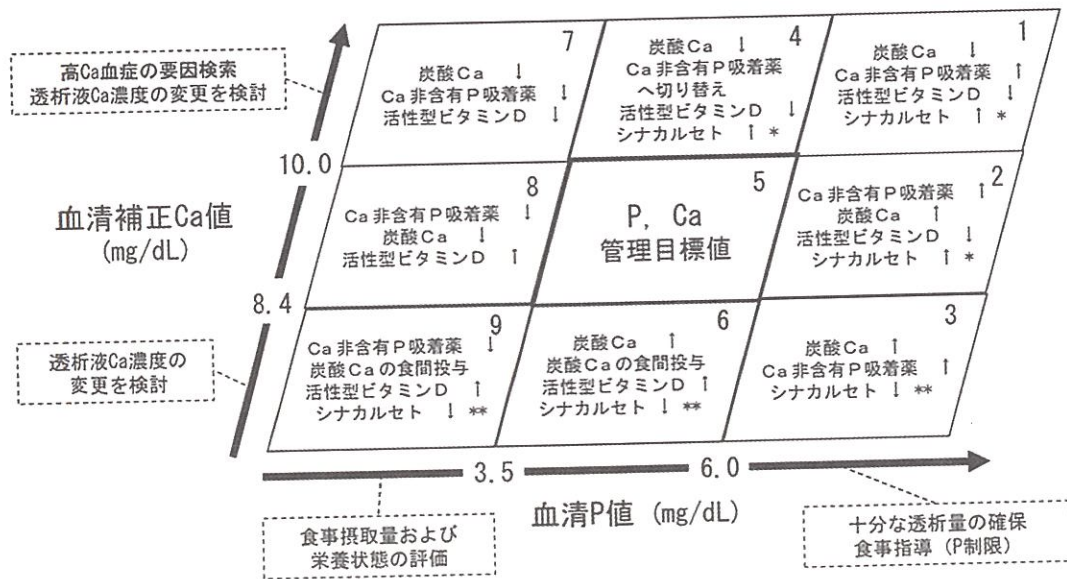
高Ca血症の要因検索
透析液Ca濃度の変更を検討

7
炭酸Ca ↓
Ca非含有P吸着薬 ↓
活性型ビタミンD ↓

4
炭酸Ca ↓
Ca非含有P吸着薬へ切り替え
活性型ビタミンD ↓
シナカルセト ↑ *

1
炭酸Ca ↓
Ca非含有P吸着薬 ↑
活性型ビタミンD ↓
シナカルセト ↑ *

10.0

血清補正Ca値
(mg/dL)

8
Ca非含有P吸着薬 ↓
炭酸Ca ↓
活性型ビタミンD ↑

5
P, Ca
管理目標値

2
Ca非含有P吸着薬 ↑
炭酸Ca ↑
活性型ビタミンD ↓
シナカルセト ↑ *

8.4

透析液Ca濃度の
変更を検討

9
Ca非含有P吸着薬 ↓
炭酸Caの食間投与
活性型ビタミンD ↑
シナカルセト ↓ **

6
炭酸Ca ↑
炭酸Caの食間投与
活性型ビタミンD ↑
シナカルセト ↓ **

3
炭酸Ca ↑
Ca非含有P吸着薬 ↑
シナカルセト ↓ **

3.5 6.0

食事摂取量および
栄養状態の評価

血清P値 (mg/dL)

十分な透析量の確保
食事指導 (P制限)